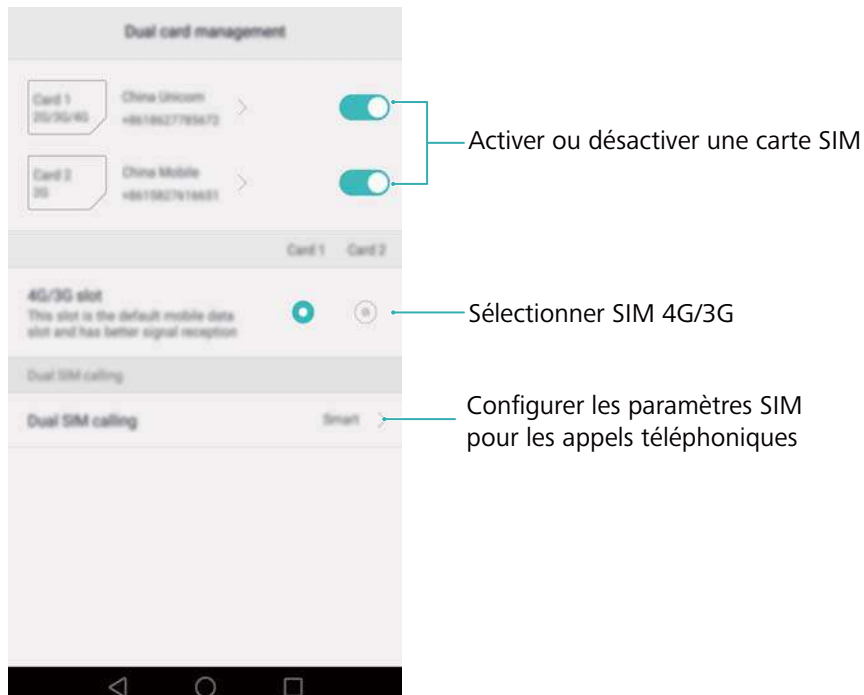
Dual card management

Card 1
2G/3G/4G

China Unicom
+8618627785673

Card 2
2G

China Mobile
+8615827616651

Activer ou désactiver une carte SIM

Card 1 Card 2

4G/3G slot
This slot is the default mobile data slot and has better signal reception

Sélectionner SIM 4G/3G

Dual SIM calling

Dual SIM calling

Smart

Configurer les paramètres SIM pour les appels téléphoniques